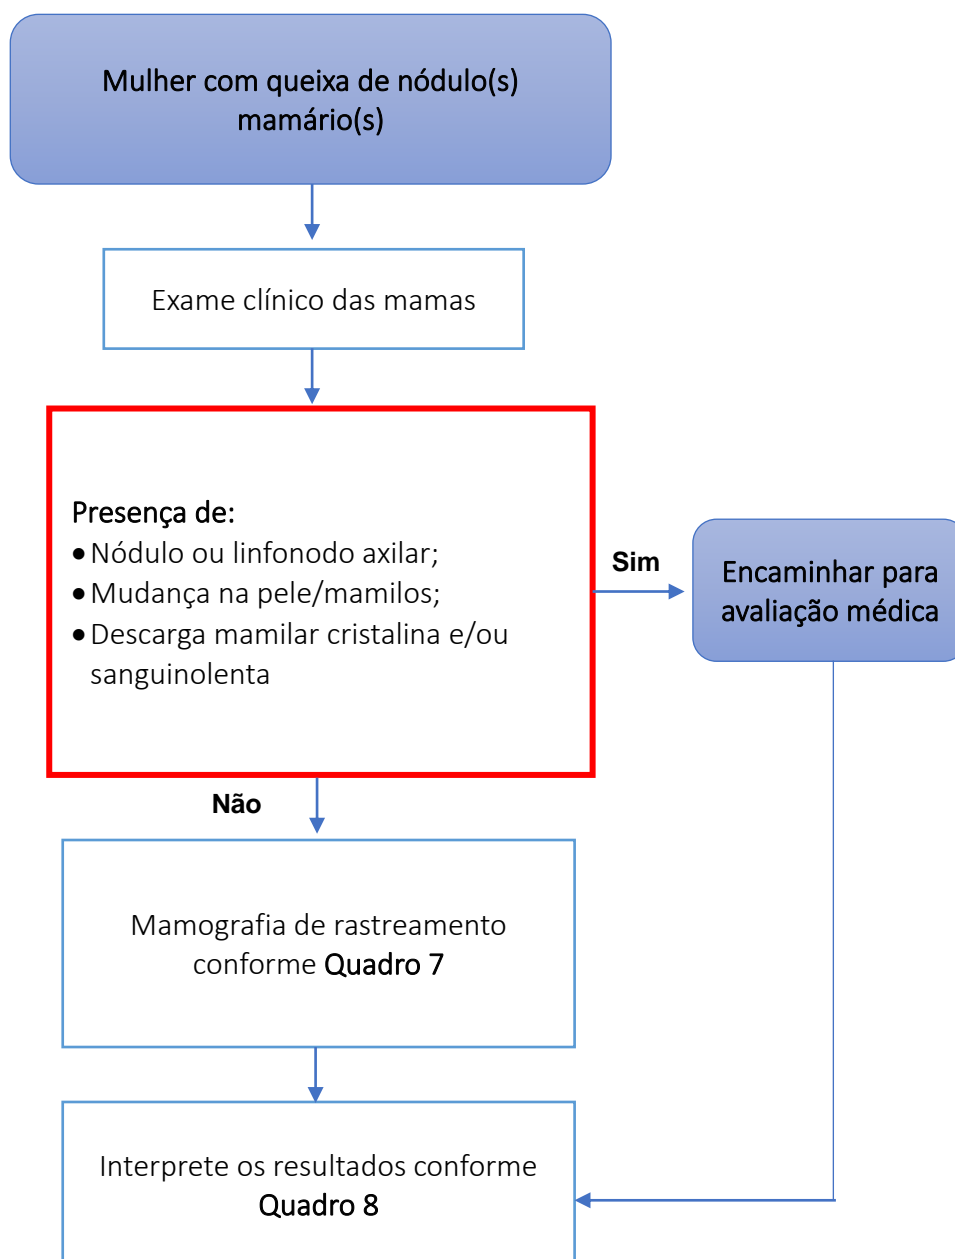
Mulher com queixa de nódulo(s) mamário(s)

Exame clínico das mamas

Presença de:
• Nódulo ou linfonodo axilar;
• Mudança na pele/mamilos;
• Descarga mamilar cristalina e/ou sanguinolenta

Sim

Encaminhar para avaliação médica

Não

Mamografia de rastreamento conforme Quadro 7

Interprete os resultados conforme Quadro 8